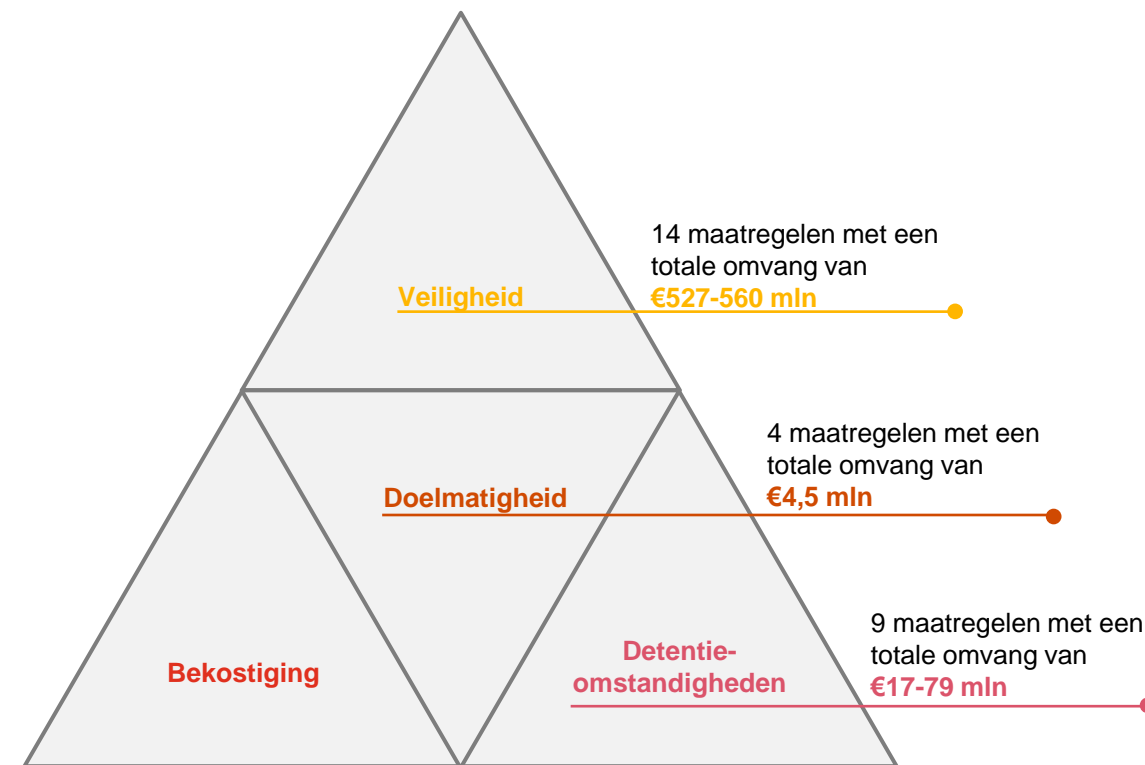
Veiligheid

14 maatregelen met een totale omvang van €527-560 mln

Doelmatigheid

4 maatregelen met een totale omvang van €4,5 mln

Bekostiging

Detentieomstandigheden

9 maatregelen met een totale omvang van €17-79 mln